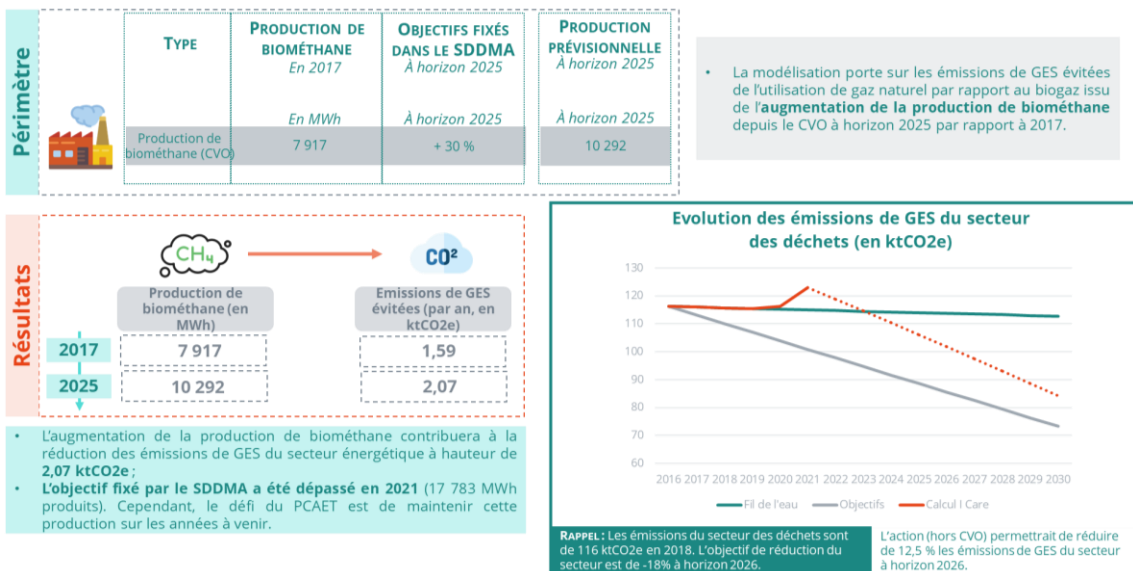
Périmètre

| Type | Production de biométhane En 2017 En MWh | Objectifs fixés dans le SDDMA À horizon 2025 À horizon 2025 | Production prévisionnelle À horizon 2025 À horizon 2025 |
|---|---|---|---|
| Production de biométhane (CVO) | 7 917 | + 30 % | 10 292 |

• La modélisation porte sur les émissions de GES évitées de l'utilisation de gaz naturel par rapport au biogaz issu de l'augmentation de la production de biométhane depuis le CVO à horizon 2025 par rapport à 2017.

Résultats

$CH_4$

$CO^2$

| | Production de biométhane (en MWh) | Emissions de GES évitées (par an, en ktCO2e) |
|---|---|---|
| 2017 | 7 917 | 1,59 |
| 2025 | 10 292 | 2,07 |

• L'augmentation de la production de biométhane contribuera à la réduction des émissions de GES du secteur énergétique à hauteur de 2,07 ktCO2e ;
• L'objectif fixé par le SDDMA a été dépassé en 2021 (17 783 MWh produits). Cependant, le défi du PCAET est de maintenir cette production sur les années à venir.

Evolution des émissions de GES du secteur des déchets (en ktCO2e)

130
120
110
100
90
80
70
60
2016 2017 2018 2019 2020 2021 2022 2023 2024 2025 2026 2027 2028 2029 2030

Fil de l'eau — Objectifs — Calcul I Care

Rappel : Les émissions du secteur des déchets sont de 116 ktCO2e en 2018. L'objectif de réduction du secteur est de -18% à horizon 2026.

L'action (hors CVO) permettrait de réduire de 12,5 % les émissions de GES du secteur à horizon 2026.